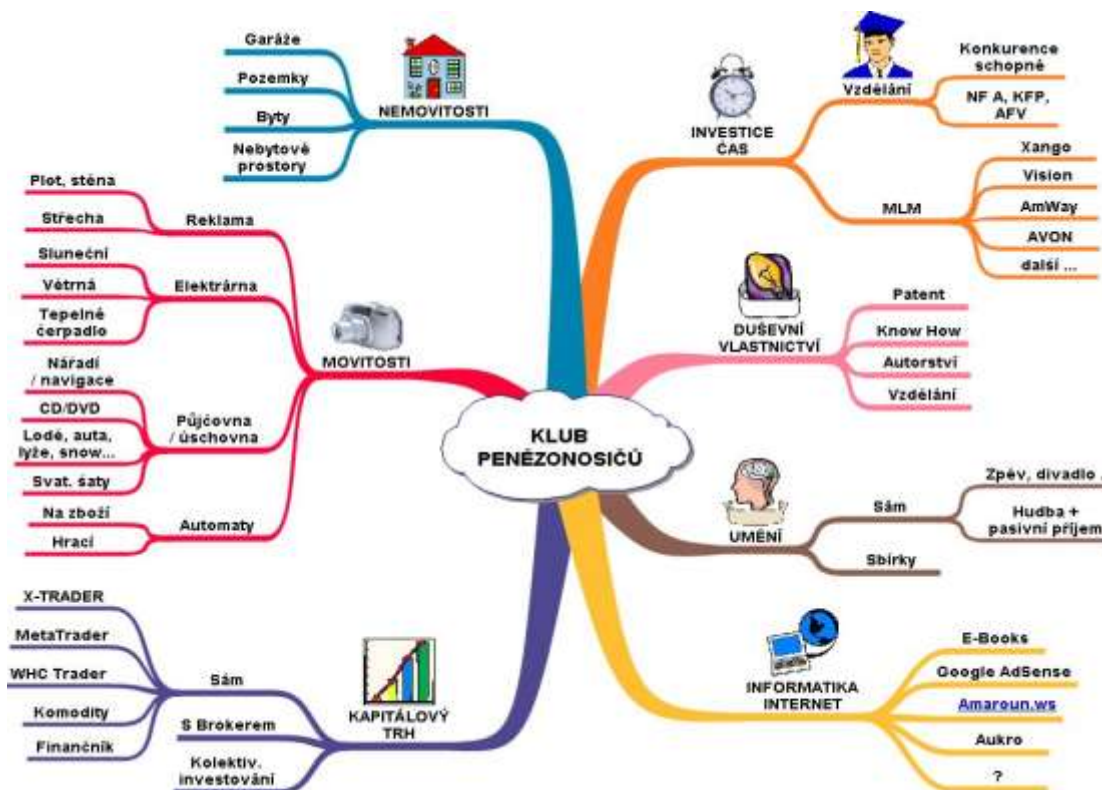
KLUB PENĚZONOSIČŮ

NEMOVITOSTI

Garáže

Pozemky

Byty

Nebytové prostory

MOVITOSTI

Reklama

Plot, stěna

Střecha

Elektrárna

Sluneční

Větrná

Tepelné čerpadlo

Půjčovna / úschovna

Nářadí / navigace

CD/DVD

Lodě, auta, lyže, snow...

Svat. šaty

Automaty

Na zboží

Hrací

KAPITÁLOVÝ TRH

Sám

X-TRADER

MetaTrader

WHC Trader

Komodity

Finančník

S Brokerem

Kolektiv. investování

INVESTICE ČAS

Vzdělání

Konkurence schopné

NF A, KFP, AFV

MLM

Xango

Vision

AmWay

AVON

další ...

DUŠEVNÍ VLASTNICTVÍ

Patent

Know How

Autorství

Vzdělání

UMĚNÍ

Sám

Zpěv, divadlo

Hudba + pasivní příjem

Sbírky

INFORMATIKA INTERNET

E-Books

Google AdSense

Amaroun.ws

Aukro

?